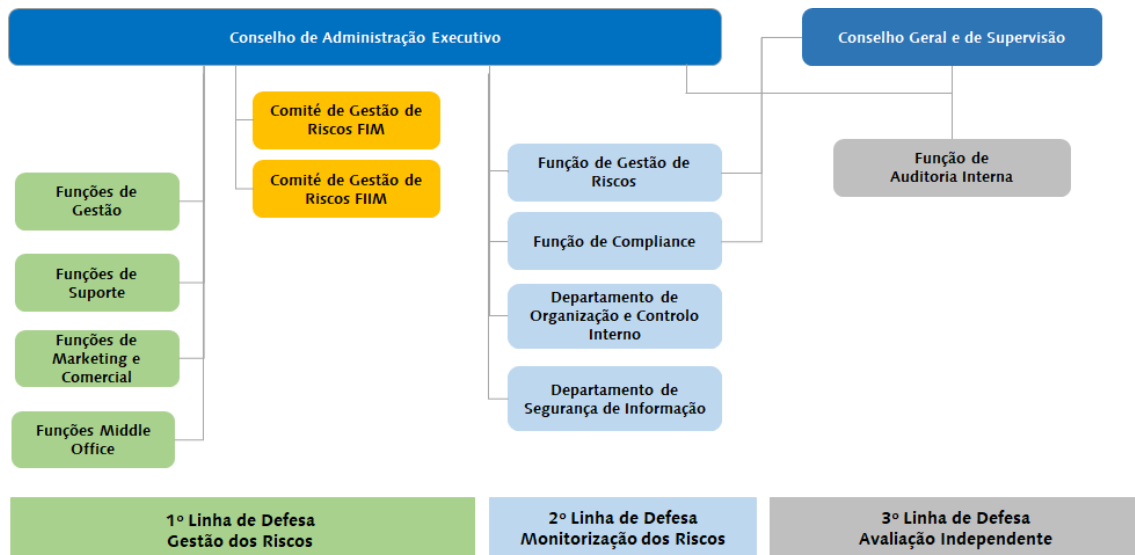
Conselho de Administração Executivo

Conselho Geral e de Supervisão

Comité de Gestão de Riscos FIM

Comité de Gestão de Riscos FIIM

Função de Gestão de Riscos

Função de Auditoria Interna

Funções de Gestão

Função de Compliance

Funções de Suporte

Departamento de Organização e Controlo Interno

Funções de Marketing e Comercial

Departamento de Segurança de Informação

Funções Middle Office

1º Linha de Defesa
Gestão dos Riscos

2º Linha de Defesa
Monitorização dos Riscos

3º Linha de Defesa
Avaliação Independente